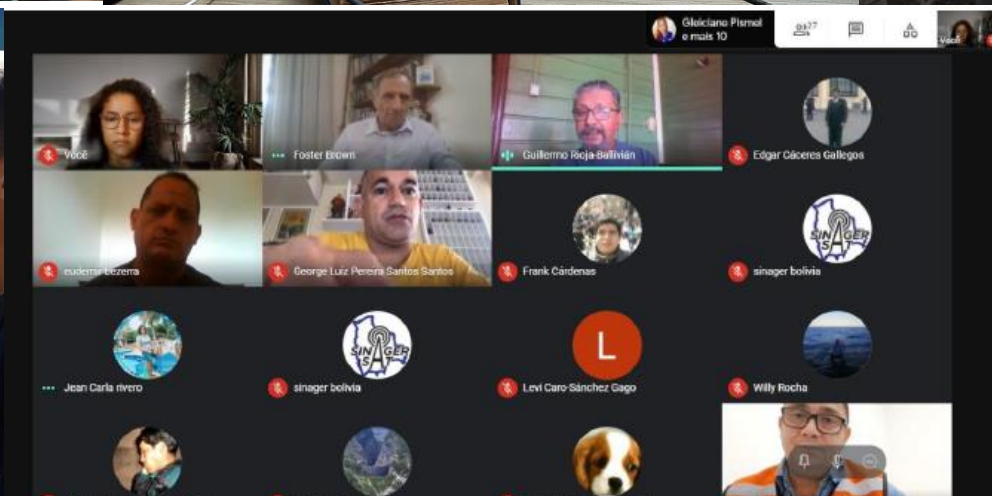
Gleiciane Pismel e mais 10

27

Você

Você

Foster Brown

Guillermo Rioja-Ballivián

Edgar Cáceres Gallegos

euderrar Bezerra

George Luiz Pereira Santos Santos

Frank Cárdenas

SINAGER SAT

sinager bolivia

Jean Carla rivero

SINAGER SAT

sinager bolivia

L

Levi Caro-Sánchez Gago

Willy Rocha